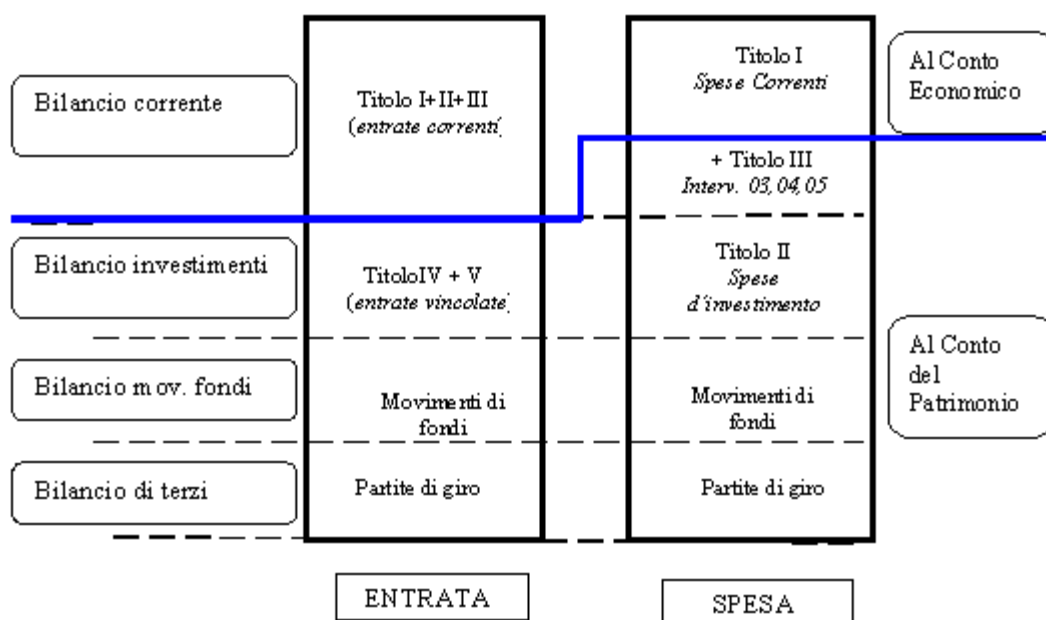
Bilancio corrente

Titolo I+II+III
(entrate correnti

Titolo I
Spese Correnti

Al Conto Economico

+ Titolo III
Interv. 03, 04, 05

Bilancio investimenti

TitoloIV + V
(entrate vincolate)

Titolo II
Spese
d'investimento

Al Conto del Patrimonio

Bilancio mov. fondi

Movimenti di fondi

Movimenti di fondi

Bilancio di terzi

Partite di giro

Partite di giro

ENTRATA

SPESA